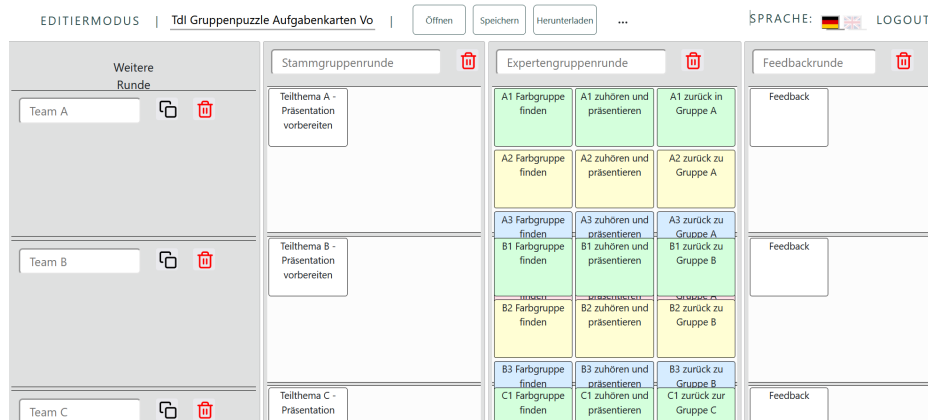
EDITIERMODUS | TdI Gruppenpuzzle Aufgabenkarten Vo | Öffnen Speichern Herunterladen ...

SPRACHE: LOGOUT

Weitere Runde

Stammgruppenrunde

Expertengruppenrunde

Feedbackrunde

Team A

Teilthema A - Präsentation vorbereiten

A1 Farbgruppe finden

A1 zuhören und präsentieren

A1 zurück in Gruppe A

Feedback

A2 Farbgruppe finden

A2 zuhören und präsentieren

A2 zurück zu Gruppe A

A3 Farbgruppe finden

A3 zuhören und präsentieren

A3 zurück zu Gruppe A

Team B

Teilthema B - Präsentation vorbereiten

B1 Farbgruppe finden

B1 zuhören und präsentieren

B1 zurück zu Gruppe B

Feedback

B2 Farbgruppe finden

B2 zuhören und präsentieren

B2 zurück zu Gruppe B

B3 Farbgruppe finden

B3 zuhören und präsentieren

B3 zurück zu Gruppe B

Team C

Teilthema C - Präsentation

C1 Farbgruppe finden

C1 zuhören und präsentieren

C1 zurück zur Gruppe C

Feedback